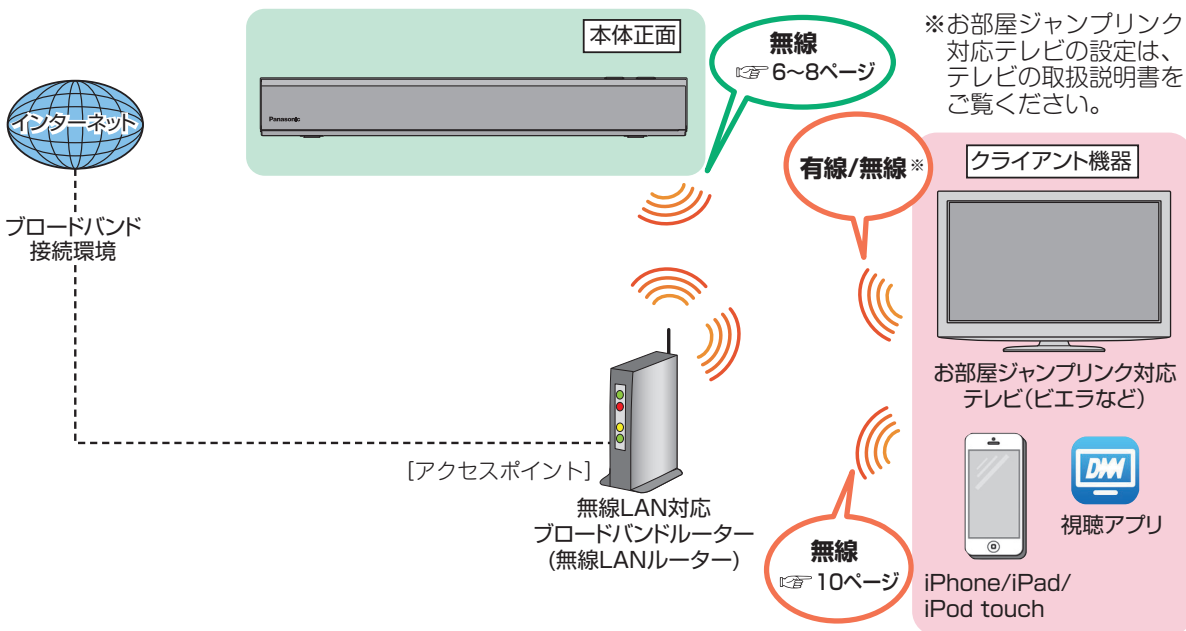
インターネット

ブロードバンド接続環境

本体正面

Panasonic

無線
☞ 6~8ページ

※お部屋ジャンプリンク対応テレビの設定は、テレビの取扱説明書をご覧ください。

有線/無線※

クライアント機器

お部屋ジャンプリンク対応テレビ(ビエラなど)

DiMi

視聴アプリ

iPhone/iPad/iPod touch

[アクセスポイント]

無線LAN対応ブロードバンドルーター(無線LANルーター)

無線
☞ 10ページ